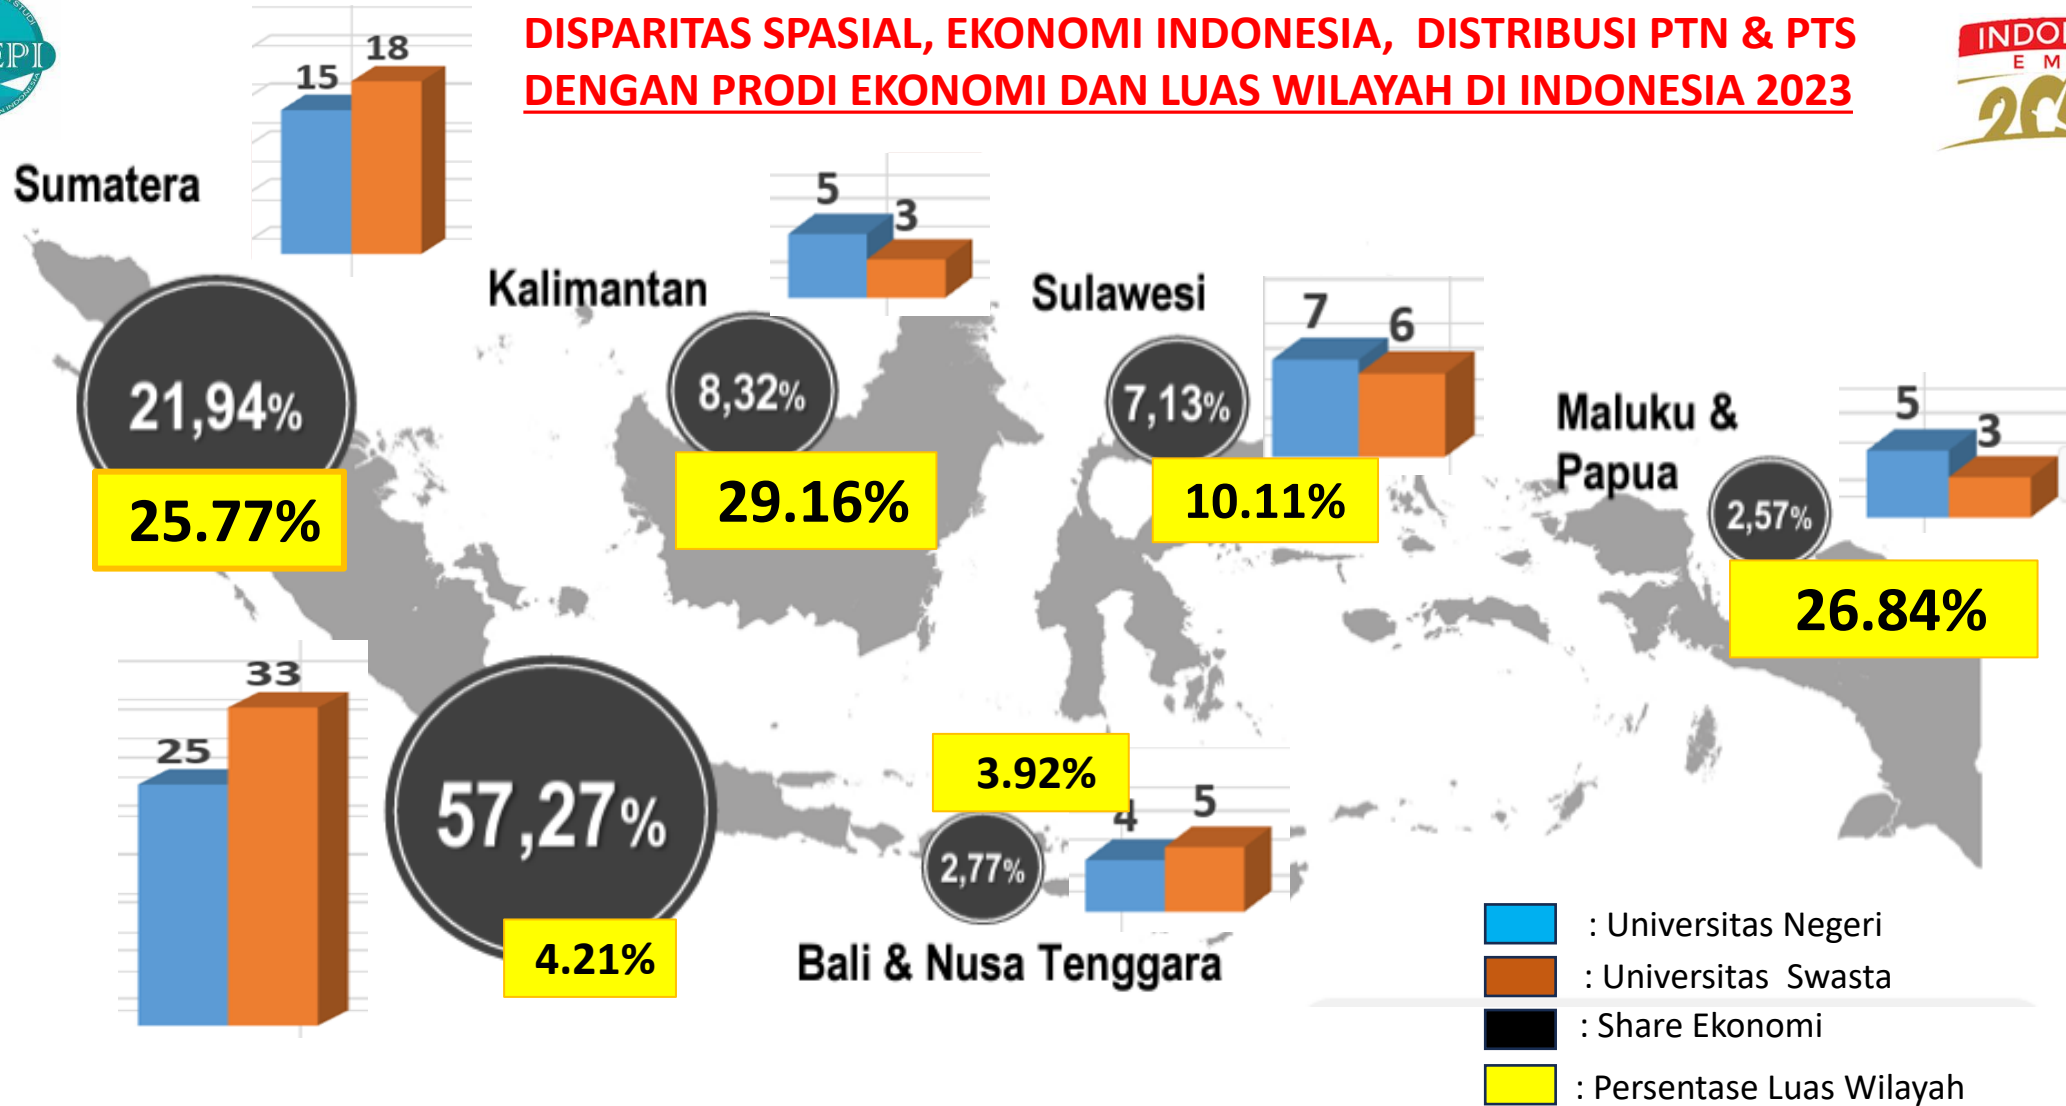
EPI

DISPARITAS SPASIAL, EKONOMI INDONESIA, DISTRIBUSI PTN & PTS DENGAN PRODI EKONOMI DAN LUAS WILAYAH DI INDONESIA 2023

INDO
E M
20

Sumatera
15
18
21,94%
25.77%

Kalimantan
5
3
8,32%
29.16%

Sulawesi
7
6
7,13%
10.11%

Maluku & Papua
5
3
2,57%
26.84%

25
33
57,27%
4.21%

3.92%
4
5
2,77%
Bali & Nusa Tenggara

: Universitas Negeri
: Universitas Swasta
: Share Ekonomi
: Persentase Luas Wilayah